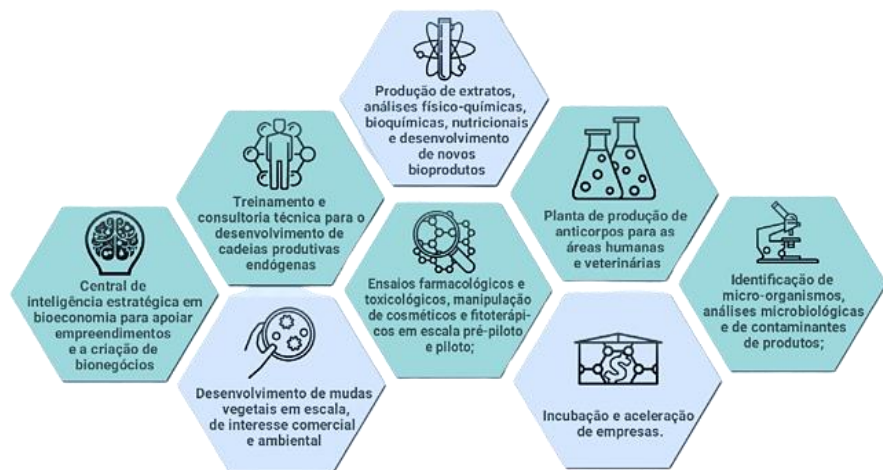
Produção de extratos, análises físico-químicas, bioquímicas, nutricionais e desenvolvimento de novos bioprodutos

Treinamento e consultoria técnica para o desenvolvimento de cadeias produtivas endógenas

Planta de produção de anticorpos para as áreas humanas e veterinárias

Central de inteligência estratégica em bioeconomia para apoiar empreendimentos e a criação de bionegócios

Ensaios farmacológicos e toxicológicos, manipulação de cosméticos e fitoterápicos em escala pré-piloto e piloto;

Identificação de micro-organismos, análises microbiológicas e de contaminantes de produtos;

Desenvolvimento de mudas vegetais em escala, de interesse comercial e ambiental

Incubação e aceleração de empresas.